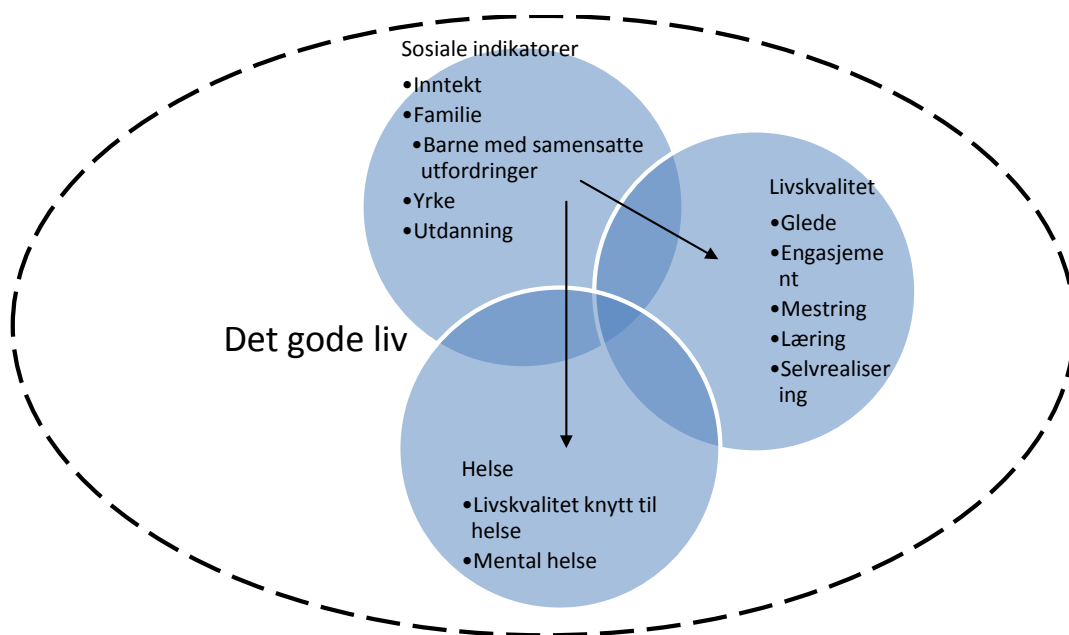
Sosiale indikatorer

•Inntekt
•Familie
•Barne med samensatte utfordringer
•Yrke
•Utdanning

Livskvalitet

•Glede
•Engasjement
•Mestring
•Læring
•Selvrealisering

Det gode liv

Helse

•Livskvalitet knytt til helse
•Mental helse